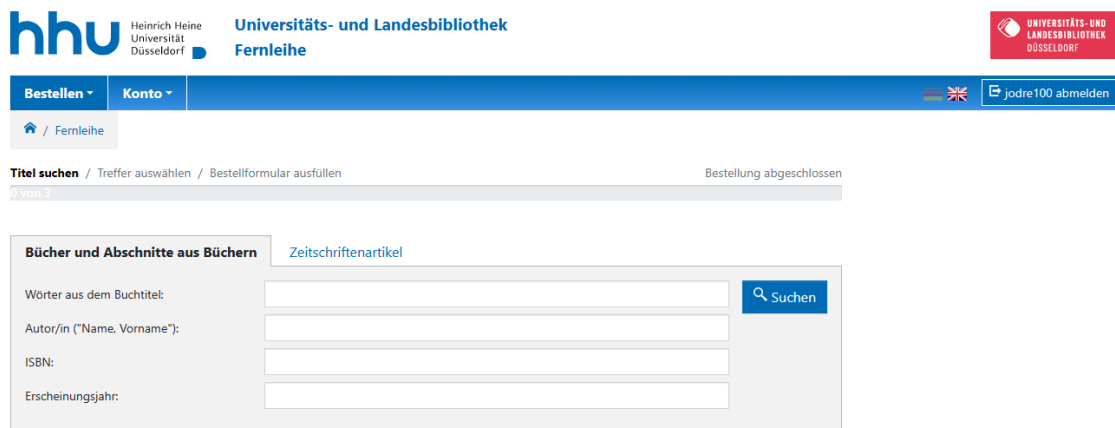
hhu Heinrich Heine Universität Düsseldorf

Universitäts- und Landesbibliothek
Fernleihe

UNIVERSITÄTS- UND LANDESBIBLIOTHEK DÜSSELDORF

Bestellen
Konto

jodre100 abmelden

/ Fernleihe

Titel suchen / Treffer auswählen / Bestellformular ausfüllen

Bestellung abgeschlossen

0 von 3

Bücher und Abschnitte aus Büchern

Zeitschriftenartikel

Wörter aus dem Buchtitel:

Suchen

Autor/in ("Name, Vorname"):

ISBN:

Erscheinungsjahr: